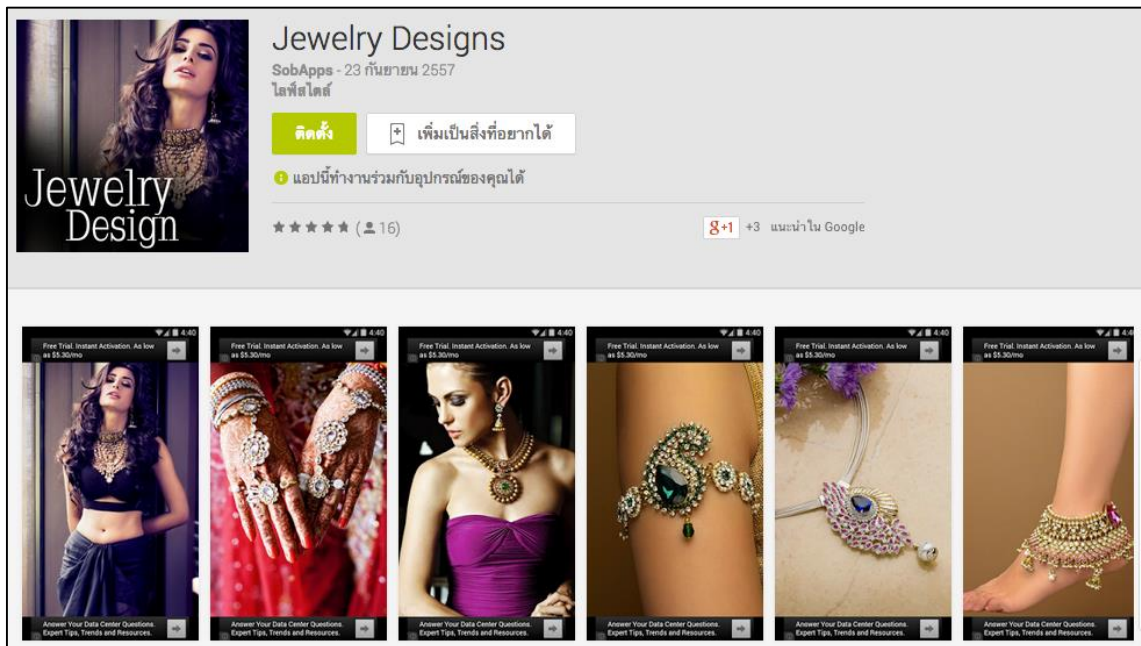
Jewelry Design

Jewelry Designs

SobApps - 23 กันยายน 2557

ไลฟ์สไตล์

ติดตั้ง

เพิ่มเป็นสิ่งที่อยากได้

แอปนี้ทำงานร่วมกับอุปกรณ์ของคุณได้

★★★★★ (16)

g+1 +3 แนะนำใน Google

4:40
Free Trial. Instant Activation. As low as $5.30/mo
Answer Your Data Center Questions. Expert Tips, Trends and Resources.

4:40
Free Trial. Instant Activation. As low as $5.30/mo
Answer Your Data Center Questions. Expert Tips, Trends and Resources.

4:40
Free Trial. Instant Activation. As low as $5.30/mo
Answer Your Data Center Questions. Expert Tips, Trends and Resources.

4:40
Free Trial. Instant Activation. As low as $5.30/mo
Answer Your Data Center Questions. Expert Tips, Trends and Resources.

4:40
Free Trial. Instant Activation. As low as $5.30/mo
Answer Your Data Center Questions. Expert Tips, Trends and Resources.

4:4
Free Trial. Instant Activation. As low as $5.30/mo
Answer Your Data Center Questions. Expert Tips, Trends and Resources.